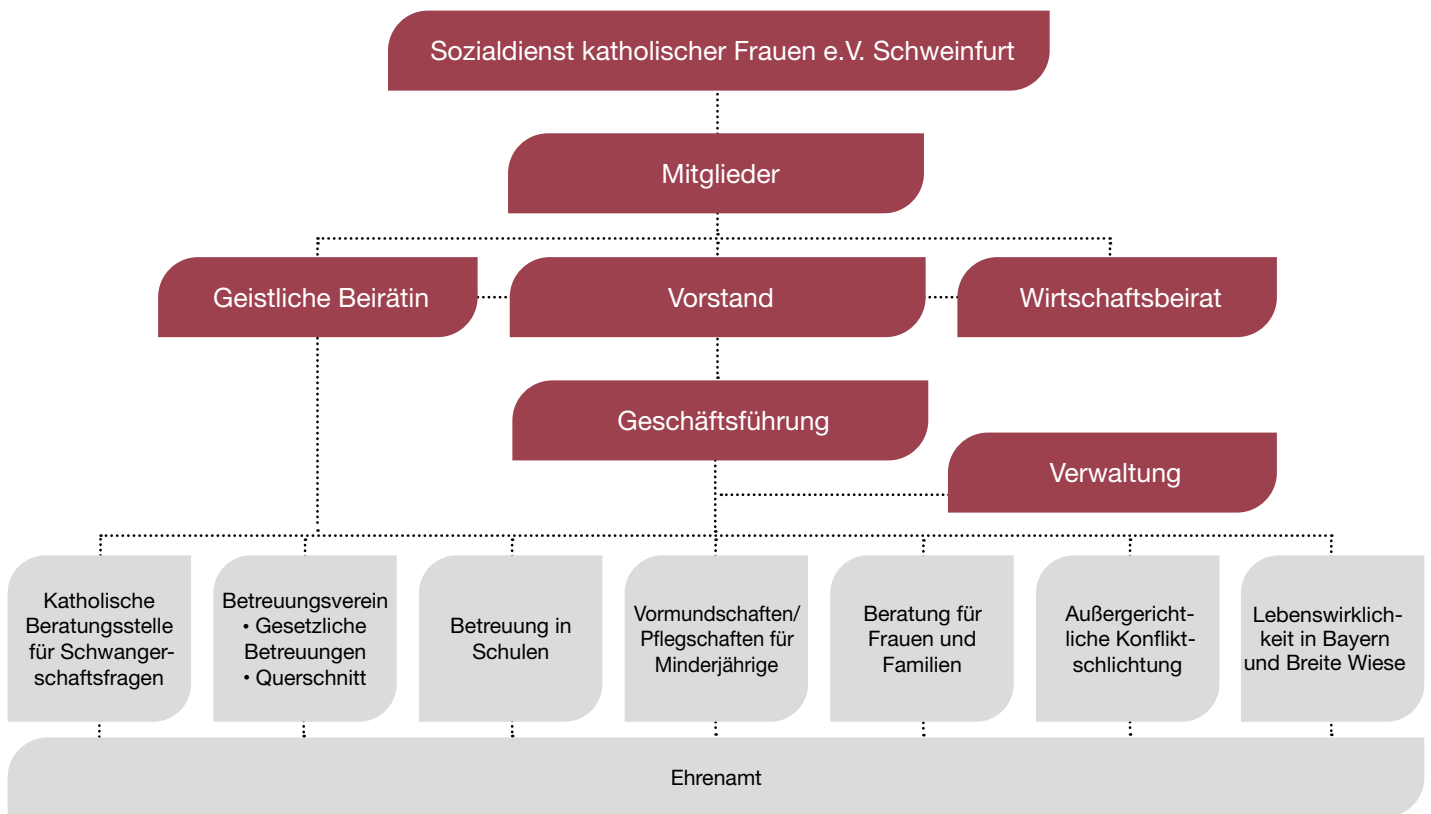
Sozialdienst katholischer Frauen e.V. Schweinfurt

Mitglieder

Geistliche Beirätin

Vorstand

Wirtschaftsbeirat

Geschäftsführung

Verwaltung

Katholische Beratungsstelle für Schwangerschaftsfragen

Betreuungsverein
• Gesetzliche Betreuungen
• Querschnitt

Betreuung in Schulen

Vormundschaften/ Pflegschaften für Minderjährige

Beratung für Frauen und Familien

Außergerichtliche Konfliktschlichtung

Lebenswirklichkeit in Bayern und Breite Wiese

Ehrenamt